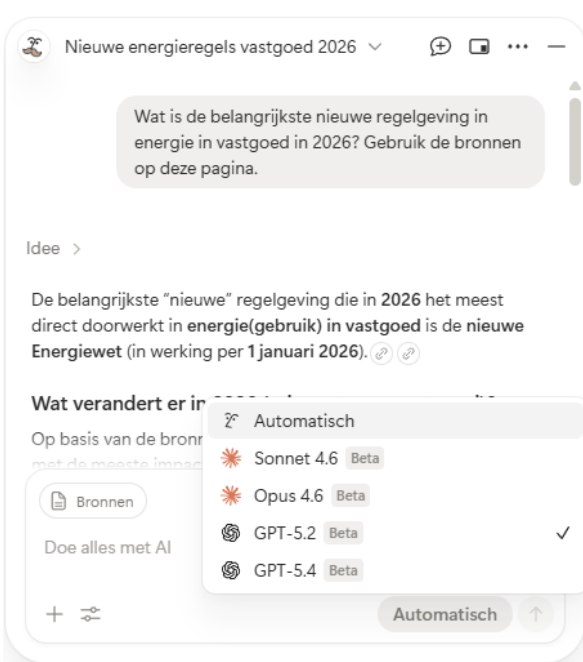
Nieuwe energieregels vastgoed 2026 ⌵

Wat is de belangrijkste nieuwe regelgeving in energie in vastgoed in 2026? Gebruik de bronnen op deze pagina.

Idee >

De belangrijkste "nieuwe" regelgeving die in 2026 het meest direct doorwerkt in energie(gebruik) in vastgoed is de nieuwe Energiewet (in werking per 1 januari 2026).

Wat verandert er in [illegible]

Op basis van de bronn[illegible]

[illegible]

Bronnen

Doe alles met AI

Automatisch

Sonnet 4.6 Beta

Opus 4.6 Beta

GPT-5.2 Beta ✓

GPT-5.4 Beta

Automatisch